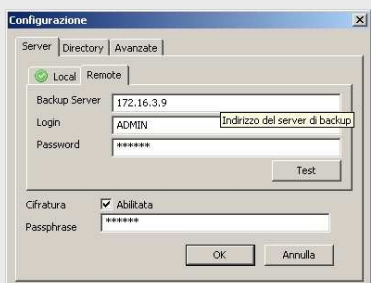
Configurazione

Server | Directory | Avanzate

Local | Remote

Backup Server 172.16.3.9

Login ADMIN

Indirizzo del server di backup

Password ******

Test

Cifratura Abilitata

Passphrase ******

OK | Annulla